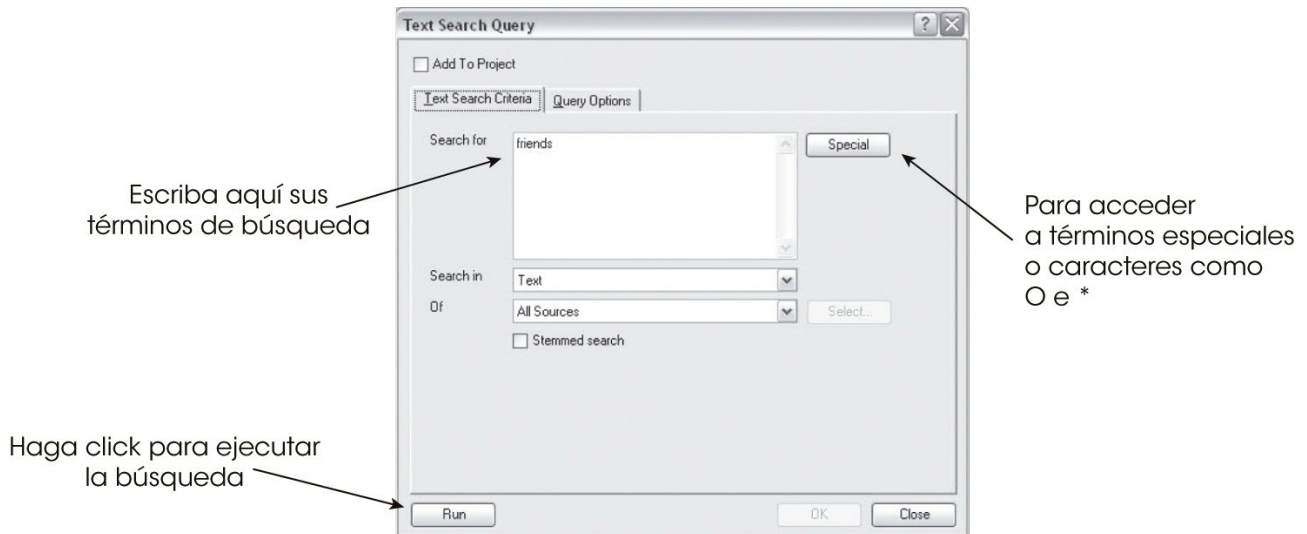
Text Search Query

Add To Project

Text Search Criteria | Query Options

Search for
friends

Special

Escriba aquí sus términos de búsqueda

Para acceder a términos especiales o caracteres como O e *

Search in
Text

Of
All Sources

Select...

Stemmed search

Haga click para ejecutar la búsqueda

Run

OK

Close